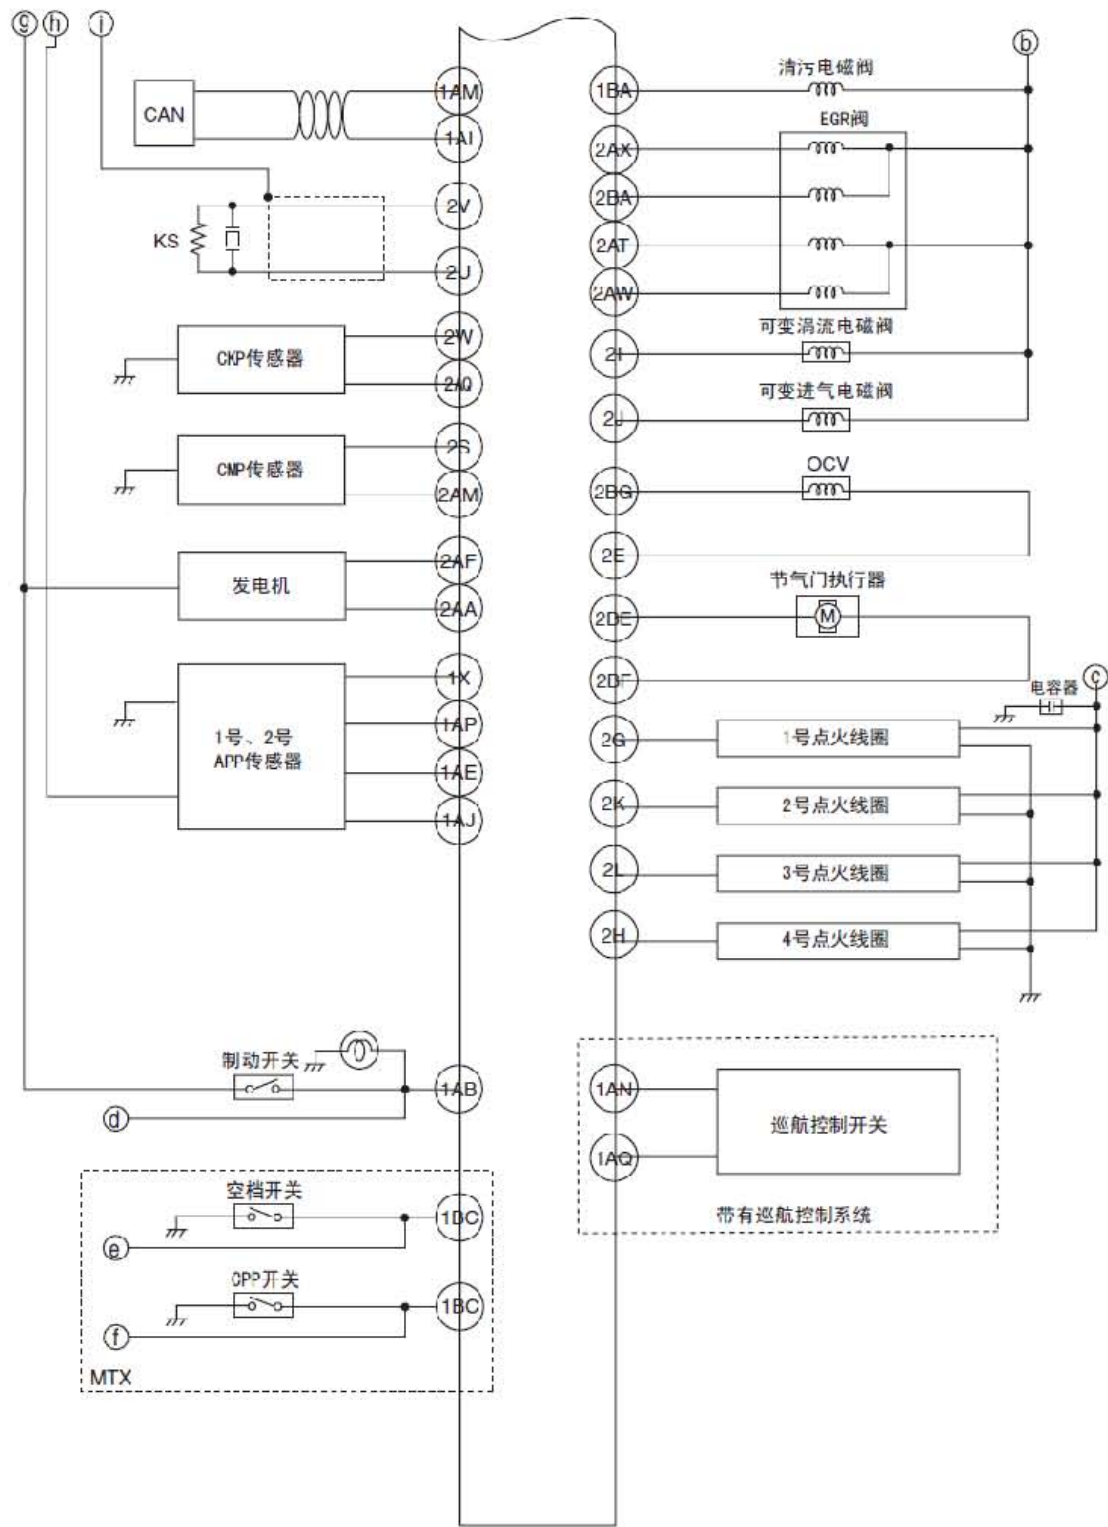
g h i

CAN

1AM
1AI

KS

2V
2U

CKP传感器
2W
2AQ

CMP传感器
2S
2AM

发电机
2AF
2AA

1号、2号 APP传感器
1X
1AP
1AE
1AJ

制动开关
1AB
d

空档开关
1DC
e

CPP开关
1BC
f

MTX

b

清污电磁阀
1BA

EGR阀
2AX
2BA
2AT
2AW

可变涡流电磁阀
2I

可变进气电磁阀
2J

OCV
2BG
2E

节气门执行器
M
2DE
2DF

c
电容器

1号点火线圈
2G
2号点火线圈
2K
3号点火线圈
2L
4号点火线圈
2H

1AN
1AQ
巡航控制开关
带有巡航控制系统